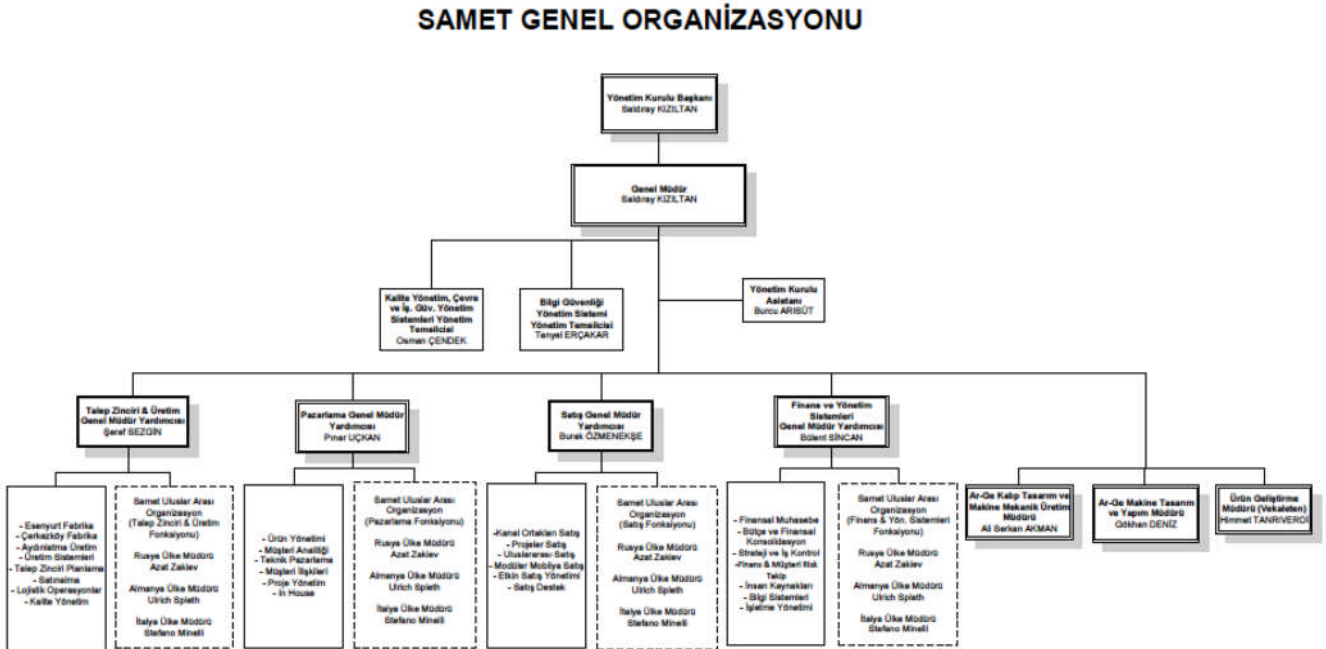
SAMET GENEL ORGANİZASYONU

Yönetim Kurulu Başkanı
Saldıray KIZILTAN

Genel Müdür
Saldıray KIZILTAN

Kalite Yönetim, Çevre ve İş. Güv. Yönetim Sistemleri Yönetim Temsilcisi
Osman ÇENDEK

Bilgi Güvenliği Yönetim Sistemi Yönetim Temsilcisi
Tanyel ERÇAKAR

Yönetim Kurulu Asistanı
Burcu ARISÜT

Talep Zinciri & Üretim Genel Müdür Yardımcısı
Şeref SEZGİN

Pazarlama Genel Müdür Yardımcısı
Pınar UÇKAN

Satış Genel Müdür Yardımcısı
Burak ÖZMENEKŞE

Finans ve Yönetim Sistemleri Genel Müdür Yardımcısı
Bülent SİNCAN

Ar-Ge Kalıp Tasarım ve Makine Mekanik Üretim Müdürü
Ali Serkan AKMAN

Ar-Ge Makine Tasarım ve Yapım Müdürü
Gökhan DENİZ

Ürün Geliştirme Müdürü (Vekaleten)
Himmet TANRIVERDİ

- Esenyurt Fabrika
- Çerkezköy Fabrika
- Aydınlatma Üretim
- Üretim Sistemleri
- Talep Zinciri Planlama
- Satınalma
- Lojistik Operasyonlar
- Kalite Yönetim

Samet Uluslar Arası Organizasyon (Talep Zinciri & Üretim Fonksiyonu)
Rusya Ülke Müdürü
Azat Zakiev
Almanya Ülke Müdürü
Ulrich Spieth
İtalya Ülke Müdürü
Stefano Minelli

- Ürün Yönetimi
- Müşteri Analitiği
- Teknik Pazarlama
- Müşteri İlişkileri
- Proje Yönetim
- In House

Samet Uluslar Arası Organizasyon (Pazarlama Fonksiyonu)
Rusya Ülke Müdürü
Azat Zakiev
Almanya Ülke Müdürü
Ulrich Spieth
İtalya Ülke Müdürü
Stefano Minelli

-Kanal Ortakları Satış
- Projeler Satış
- Uluslararası Satış
- Modüler Mobilya Satış
- Etkin Satış Yönetimi
- Satış Destek

Samet Uluslar Arası Organizasyon (Satış Fonksiyonu)
Rusya Ülke Müdürü
Azat Zakiev
Almanya Ülke Müdürü
Ulrich Spieth
İtalya Ülke Müdürü
Stefano Minelli

- Finansal Muhasebe
- Bütçe ve Finansal Konsolidasyon
- Strateji ve İş Kontrol
-Finans & Müşteri Risk Takip
- İnsan Kaynakları
- Bilgi Sistemleri
- İşletme Yönetimi

Samet Uluslar Arası Organizasyon (Finans & Yön. Sistemleri Fonksiyonu)
Rusya Ülke Müdürü
Azat Zakiev
Almanya Ülke Müdürü
Ulrich Spieth
İtalya Ülke Müdürü
Stefano Minelli